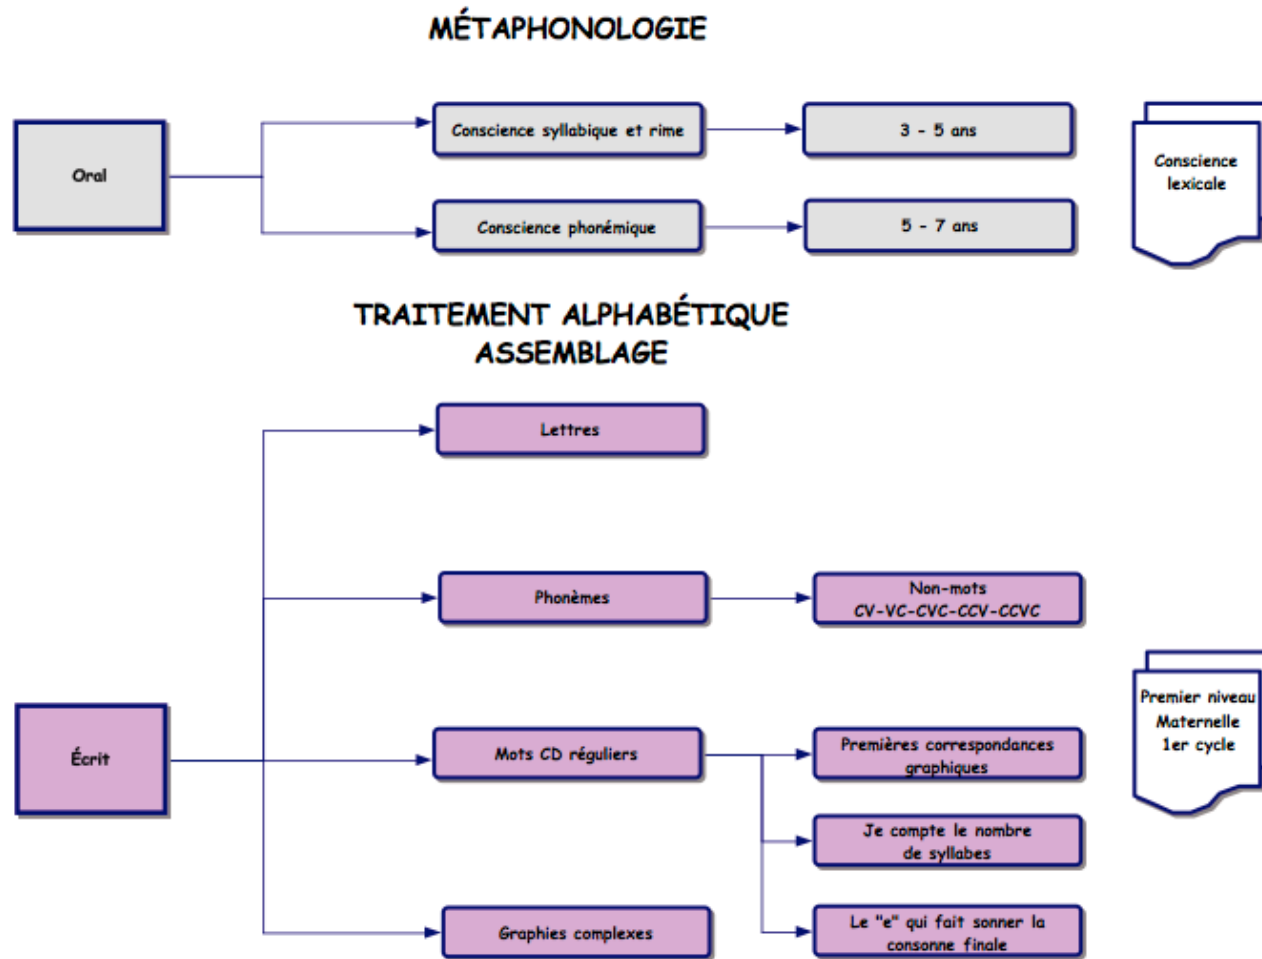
MÉTAPHONOLOGIE

Oral

Conscience syllabique et rime

3 - 5 ans

Conscience phonémique

5 - 7 ans

Conscience lexicale

TRAITEMENT ALPHABÉTIQUE
ASSEMBLAGE

Lettres

Phonèmes

Non-mots
CV-VC-CVC-CCV-CCVC

Écrit

Mots CD réguliers

Premières correspondances graphiques

Je compte le nombre de syllabes

Graphies complexes

Le "e" qui fait sonner la consonne finale

Premier niveau
Maternelle
1er cycle